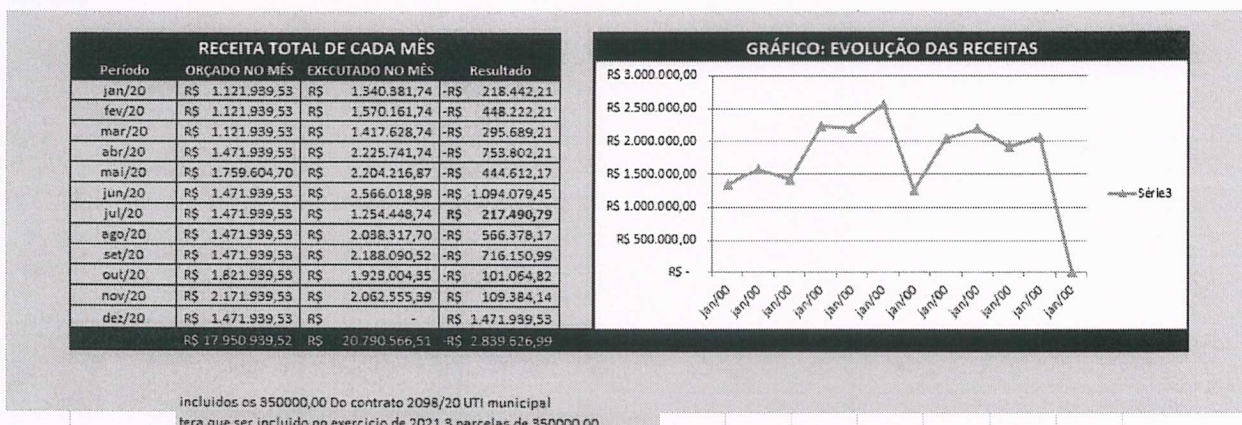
RECEITA TOTAL DE CADA MÊS

| Período | ORÇADO NO MÊS | EXECUTADO NO MÊS | Resultado |
|---|---|---|---|
| jan/20 | R$ 1.121.939,53 | R$ 1.340.381,74 | -R$ 218.442,21 |
| fev/20 | R$ 1.121.939,53 | R$ 1.570.161,74 | -R$ 448.222,21 |
| mar/20 | R$ 1.121.939,53 | R$ 1.417.628,74 | -R$ 295.689,21 |
| abr/20 | R$ 1.471.939,53 | R$ 2.225.741,74 | -R$ 753.802,21 |
| mai/20 | R$ 1.759.604,70 | R$ 2.204.216,87 | -R$ 444.612,17 |
| jun/20 | R$ 1.471.939,53 | R$ 2.566.018,98 | -R$ 1.094.079,45 |
| jul/20 | R$ 1.471.939,53 | R$ 1.254.448,74 | R$ 217.490,79 |
| ago/20 | R$ 1.471.939,53 | R$ 2.038.317,70 | -R$ 566.378,17 |
| set/20 | R$ 1.471.939,53 | R$ 2.188.090,52 | -R$ 716.150,99 |
| out/20 | R$ 1.821.939,53 | R$ 1.923.004,35 | -R$ 101.064,82 |
| nov/20 | R$ 2.171.939,53 | R$ 2.062.555,39 | R$ 109.384,14 |
| dez/20 | R$ 1.471.939,53 | R$ - | R$ 1.471.939,53 |
| | R$ 17.950.939,52 | R$ 20.790.566,51 | -R$ 2.839.626,99 |

GRÁFICO: EVOLUÇÃO DAS RECEITAS

R$ 3.000.000,00
R$ 2.500.000,00
R$ 2.000.000,00
R$ 1.500.000,00
R$ 1.000.000,00
R$ 500.000,00
R$ -

jan/00 jan/00 jan/00 jan/00 jan/00 jan/00 jan/00 jan/00 jan/00 jan/00 jan/00 jan/00

Série3

incluidos os 350000,00 Do contrato 2098/20 UTI municipal
tera que ser incluido no exercicio de 2021 3 parcelas de 350000,00